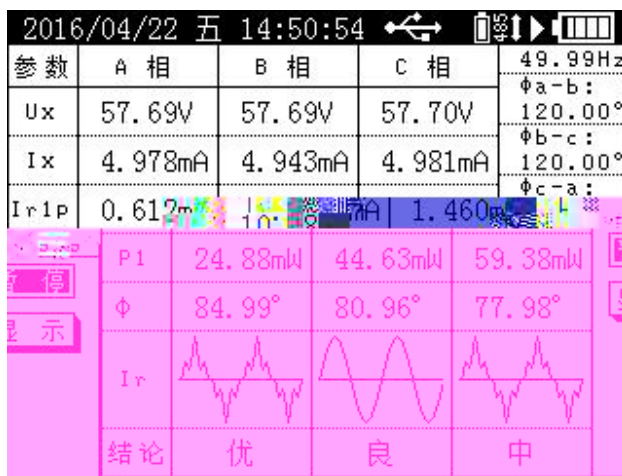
2016/04/22 五 14:50:54

| 参数 | A 相 | B 相 | C 相 | 49.99Hz |
|---|---|---|---|---|
| Ux | 57.69V | 57.69V | 57.70V | Φa-b: 120.00° |
| Ix | 4.978mA | 4.943mA | 4.981mA | Φb-c: 120.00° |
| Ir1p | 0.612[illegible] | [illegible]mA | 1.460m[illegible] | Φc-a: |

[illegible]停

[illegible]示

| P1 | 24.88mW | 44.63mW | 59.38mW |
|---|---|---|---|
| Φ | 84.99° | 80.96° | 77.98° |
| Ir | | | |
| 结论 | 优 | 良 | 中 |